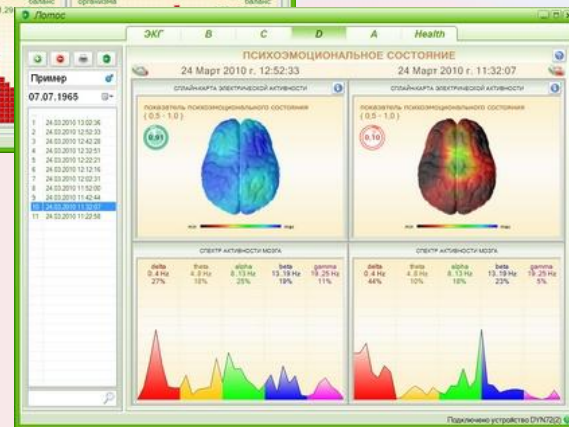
баланс организма баланс

Лотос

ЭКГ B C D A Health

Пример

07.07.1965

1 24.03.2010 13:02:36
2 24.03.2010 12:52:33
3 24.03.2010 12:42:28
4 24.03.2010 12:32:51
5 24.03.2010 12:22:21
6 24.03.2010 12:12:16
7 24.03.2010 12:02:31
8 24.03.2010 11:52:00
9 24.03.2010 11:42:44
10 24.03.2010 11:32:07
11 24.03.2010 11:22:56

ПСИХОЭМОЦИОНАЛЬНОЕ СОСТОЯНИЕ

24 Март 2010 г. 12:52:33

24 Март 2010 г. 11:32:07

СПЛАЙН-КАРТА ЭЛЕКТРИЧЕСКОЙ АКТИВНОСТИ

показатель психоэмоционального состояния ( 0,5 - 1,0 )

0.91

min max

СПЛАЙН-КАРТА ЭЛЕКТРИЧЕСКОЙ АКТИВНОСТИ

показатель психоэмоционального состояния ( 0,5 - 1,0 )

0.10

min max

СПЕКТР АКТИВНОСТИ МОЗГА

| delta | theta | alpha | beta | gamma |
|---|---|---|---|---|
| 0..4 Hz | 4..8 Hz | 8..13 Hz | 13..19 Hz | 19..25 Hz |
| 27% | 18% | 25% | 19% | 11% |

СПЕКТР АКТИВНОСТИ МОЗГА

| delta | theta | alpha | beta | gamma |
|---|---|---|---|---|
| 0..4 Hz | 4..8 Hz | 8..13 Hz | 13..19 Hz | 19..25 Hz |
| 44% | 10% | 18% | 23% | 5% |

Подключено устройство DYN72(2)